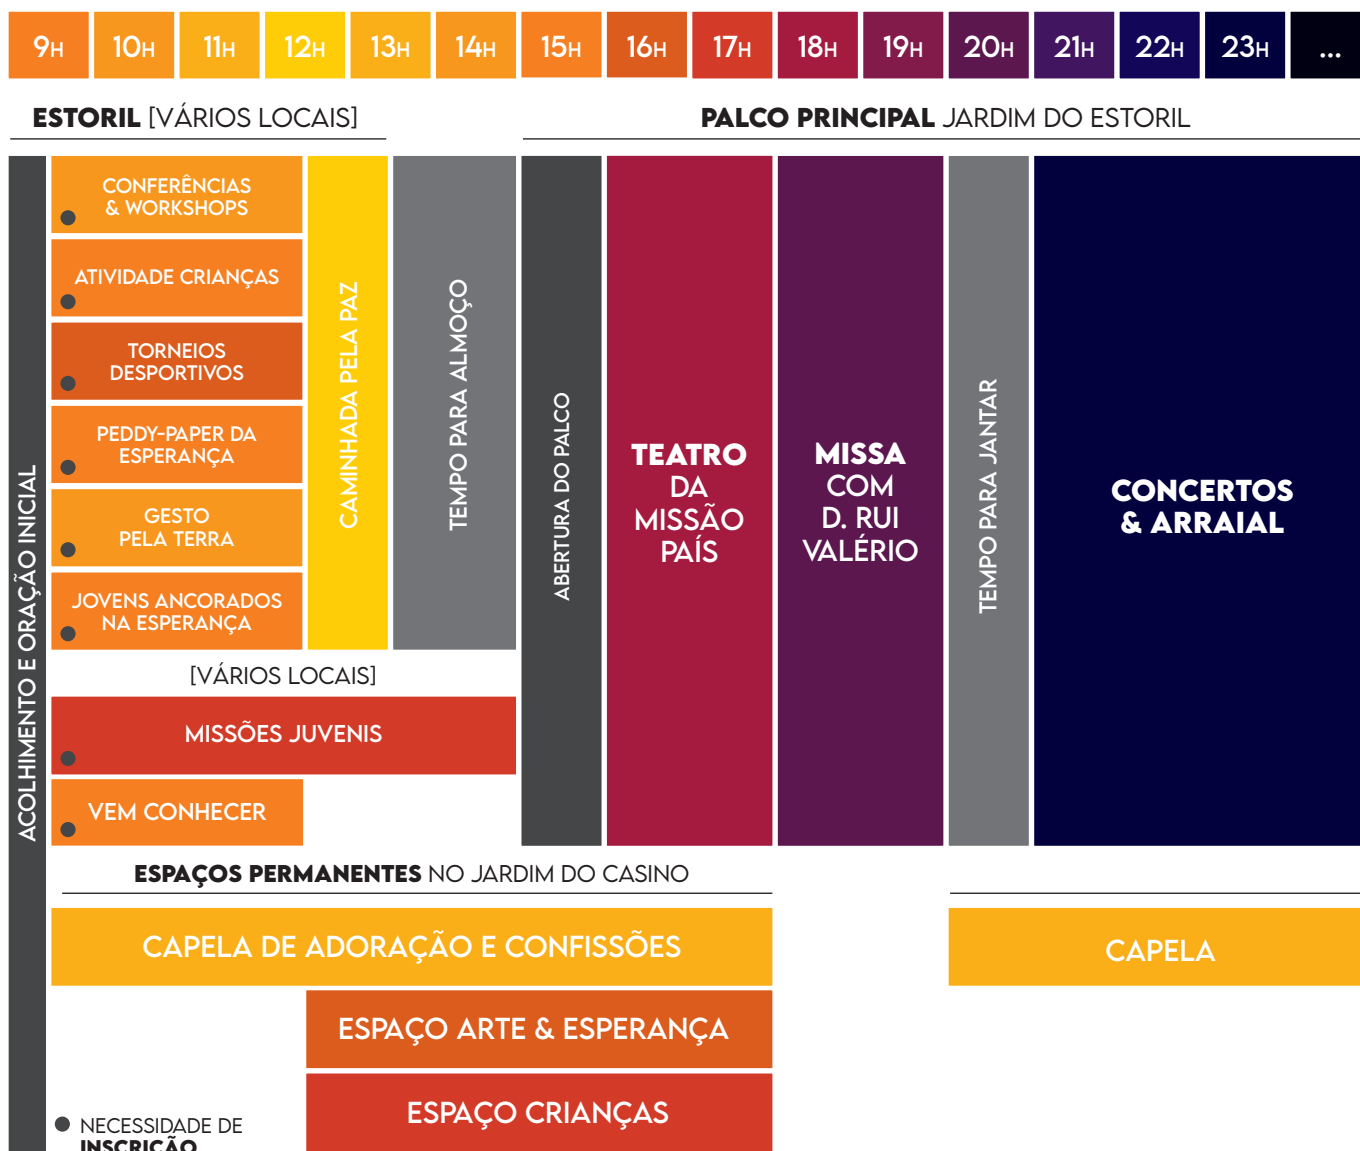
9H 10H 11H 12H 13H 14H 15H 16H 17H 18H 19H 20H 21H 22H 23H ...

ESTORIL [VÁRIOS LOCAIS]

PALCO PRINCIPAL JARDIM DO ESTORIL

ACOLHIMENTO E ORAÇÃO INICIAL

CONFERÊNCIAS & WORKSHOPS

ATIVIDADE CRIANÇAS

TORNEIOS DESPORTIVOS

PEDDY-PAPER DA ESPERANÇA

GESTO PELA TERRA

JOVENS ANCORADOS NA ESPERANÇA

CAMINHADA PELA PAZ

TEMPO PARA ALMOÇO

ABERTURA DO PALCO

TEATRO DA MISSÃO PAÍS

MISSA COM D. RUI VALÉRIO

TEMPO PARA JANTAR

CONCERTOS & ARRAIAL

[VÁRIOS LOCAIS]

MISSÕES JUVENIS

VEM CONHECER

ESPAÇOS PERMANENTES NO JARDIM DO CASINO

CAPELA DE ADORAÇÃO E CONFISSÕES

CAPELA

ESPAÇO ARTE & ESPERANÇA

ESPAÇO CRIANÇAS

NECESSIDADE DE INSCRIÇÃO